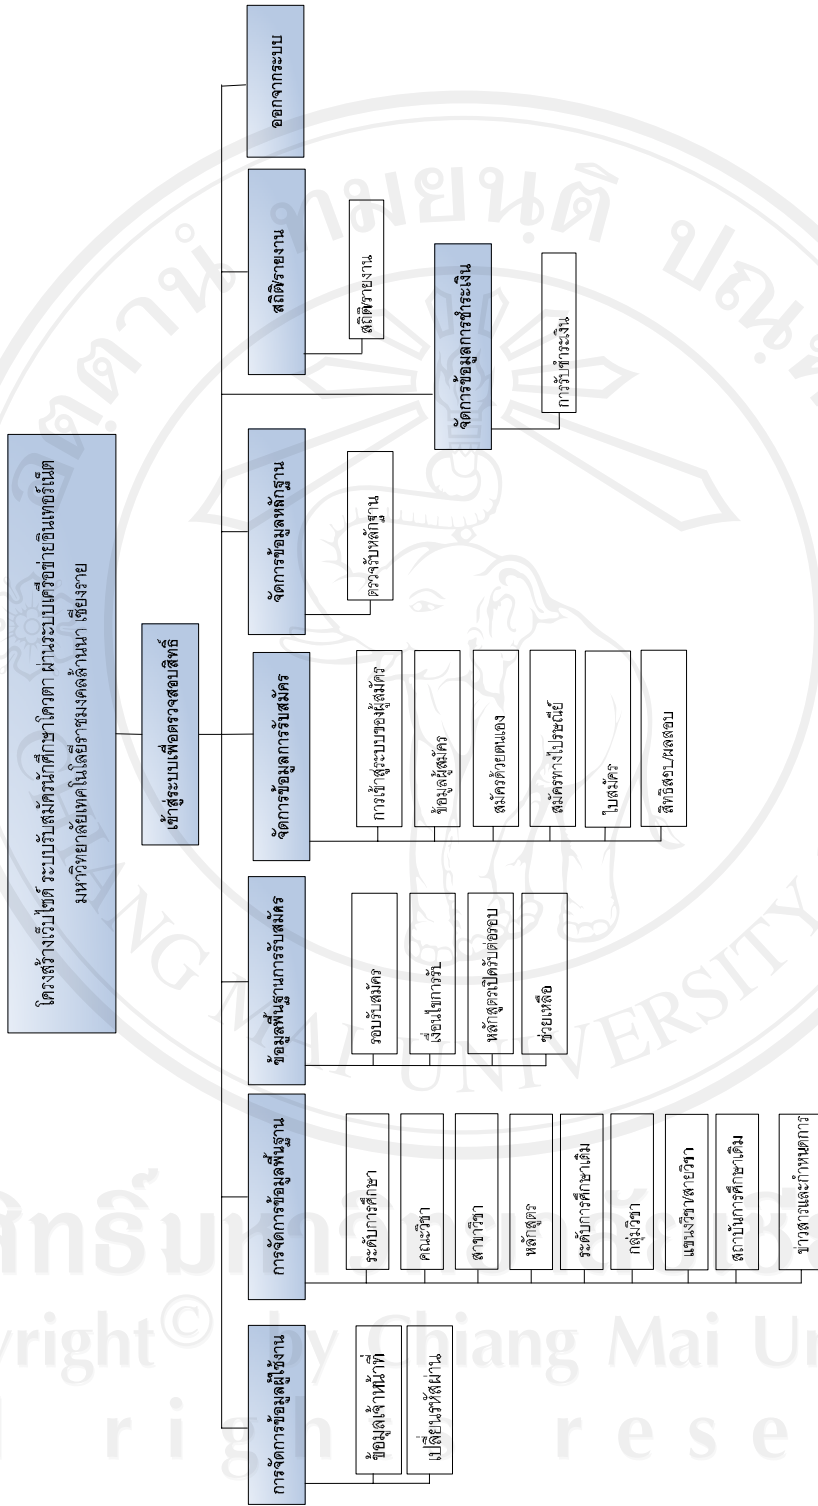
โครงสร้างเว็บไซต์ ระบบรับสมัครนักศึกษาโควตา ผ่านระบบเครือข่ายอินเทอร์เน็ต มหาวิทยาลัยเทคโนโลยีราชมงคลล้านนา เชียงราย

เข้าสู่ระบบเพื่อตรวจสอบสิทธิ์

การจัดการข้อมูลผู้ใช้งาน

ข้อมูลเจ้าหน้าที่

เปลี่ยนรหัสผ่าน

การจัดการข้อมูลพื้นฐาน

ระดับการศึกษา

คณะวิชา

สาขาวิชา

หลักสูตร

ระดับการศึกษาเดิม

กลุ่มวิชา

แผนวิชา/สายวิชา

สถานการศึกษาเดิม

ข่าวสารและกำหนดการ

ข้อมูลพื้นฐานการรับสมัคร

รอบรับสมัคร

เงื่อนไขการรับ

หลักสูตรเปิดรับต่อรอบ

ช่วยเหลือ

จัดการข้อมูลการรับสมัคร

การเข้าสู่ระบบของผู้สมัคร

ข้อมูลผู้สมัคร

สมัครด้วยตนเอง

สมัครทางไปรษณีย์

ใบสมัคร

สิทธิ์สอบ/ผลสอบ

จัดการข้อมูลหลักฐาน

ตรวจรับหลักฐาน

จัดการข้อมูลการชำระเงิน

การรับชำระเงิน

สถิติรายงาน

สถิติรายงาน

ออกจากระบบ

ลิขสิทธิ์มหาวิทยาลัยเชียงใหม่
Copyright© by Chiang Mai University
All rights reserved